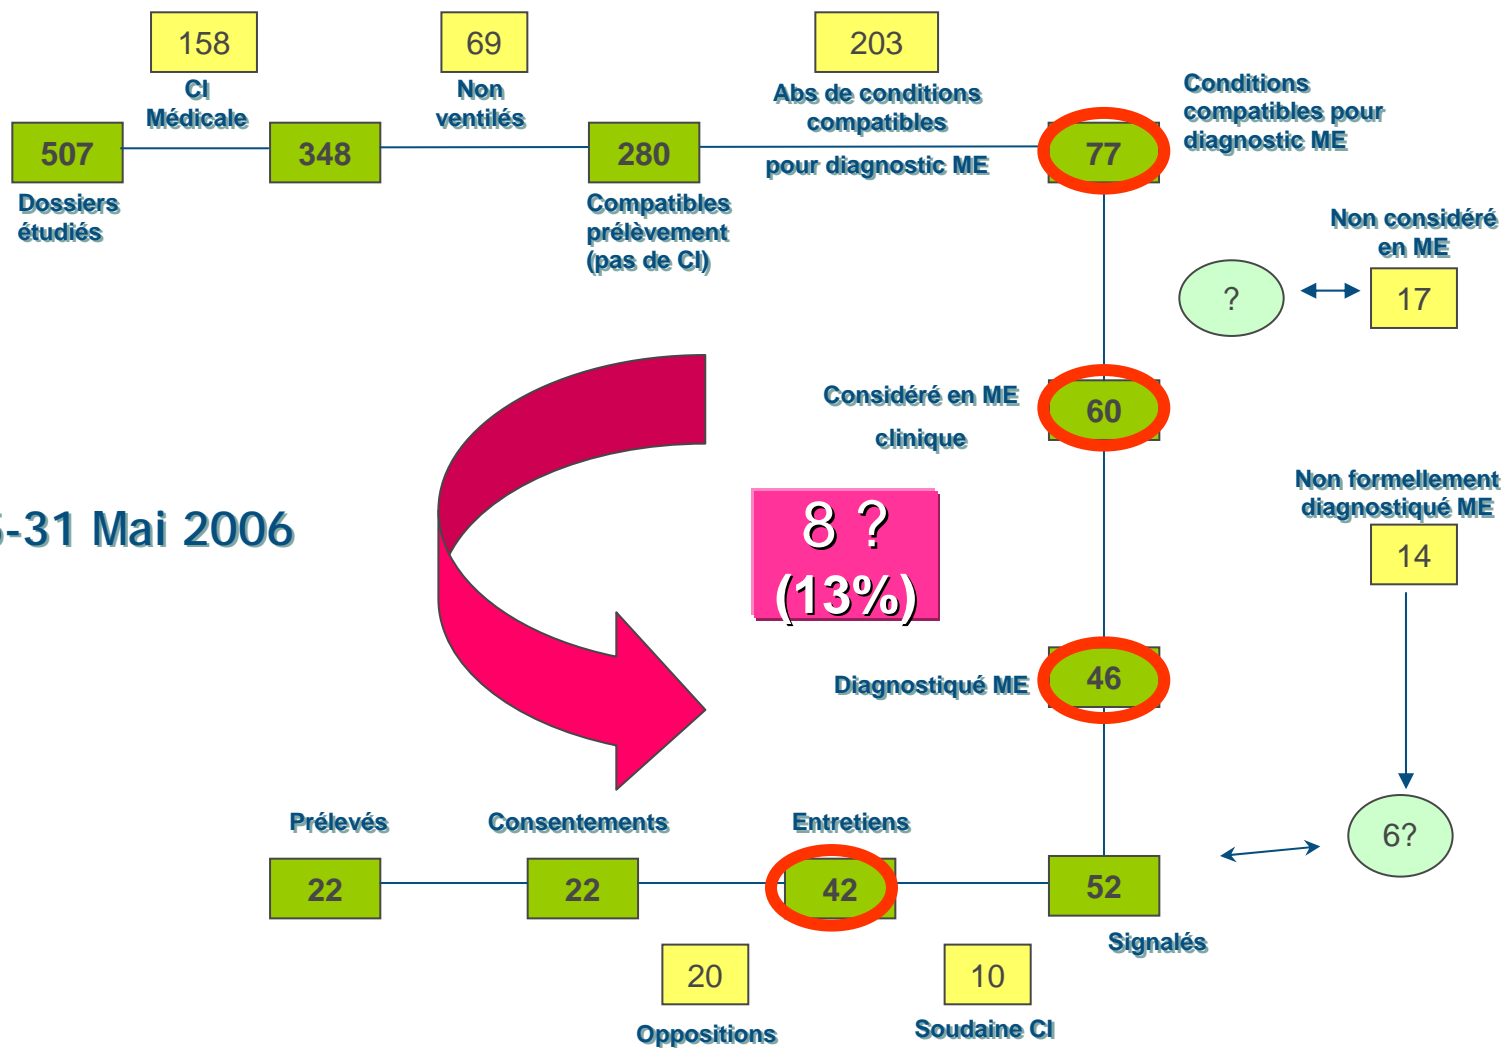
158

CI Médicale

69

Non ventilés

203

Abs de conditions compatibles

pour diagnostic ME

507

Dossiers étudiés

348

280

Compatibles prélèvement (pas de CI)

77

Conditions compatibles pour diagnostic ME

Non considéré en ME

?

17

Considéré en ME

clinique

60

-31 Mai 2006

8 ?
(13%)

Non formellement diagnostiqué ME

14

Diagnostiqué ME

46

Prélevés

Consentements

Entretiens

6?

22

22

42

52

Signalés

20

Oppositions

10

Soudaine CI